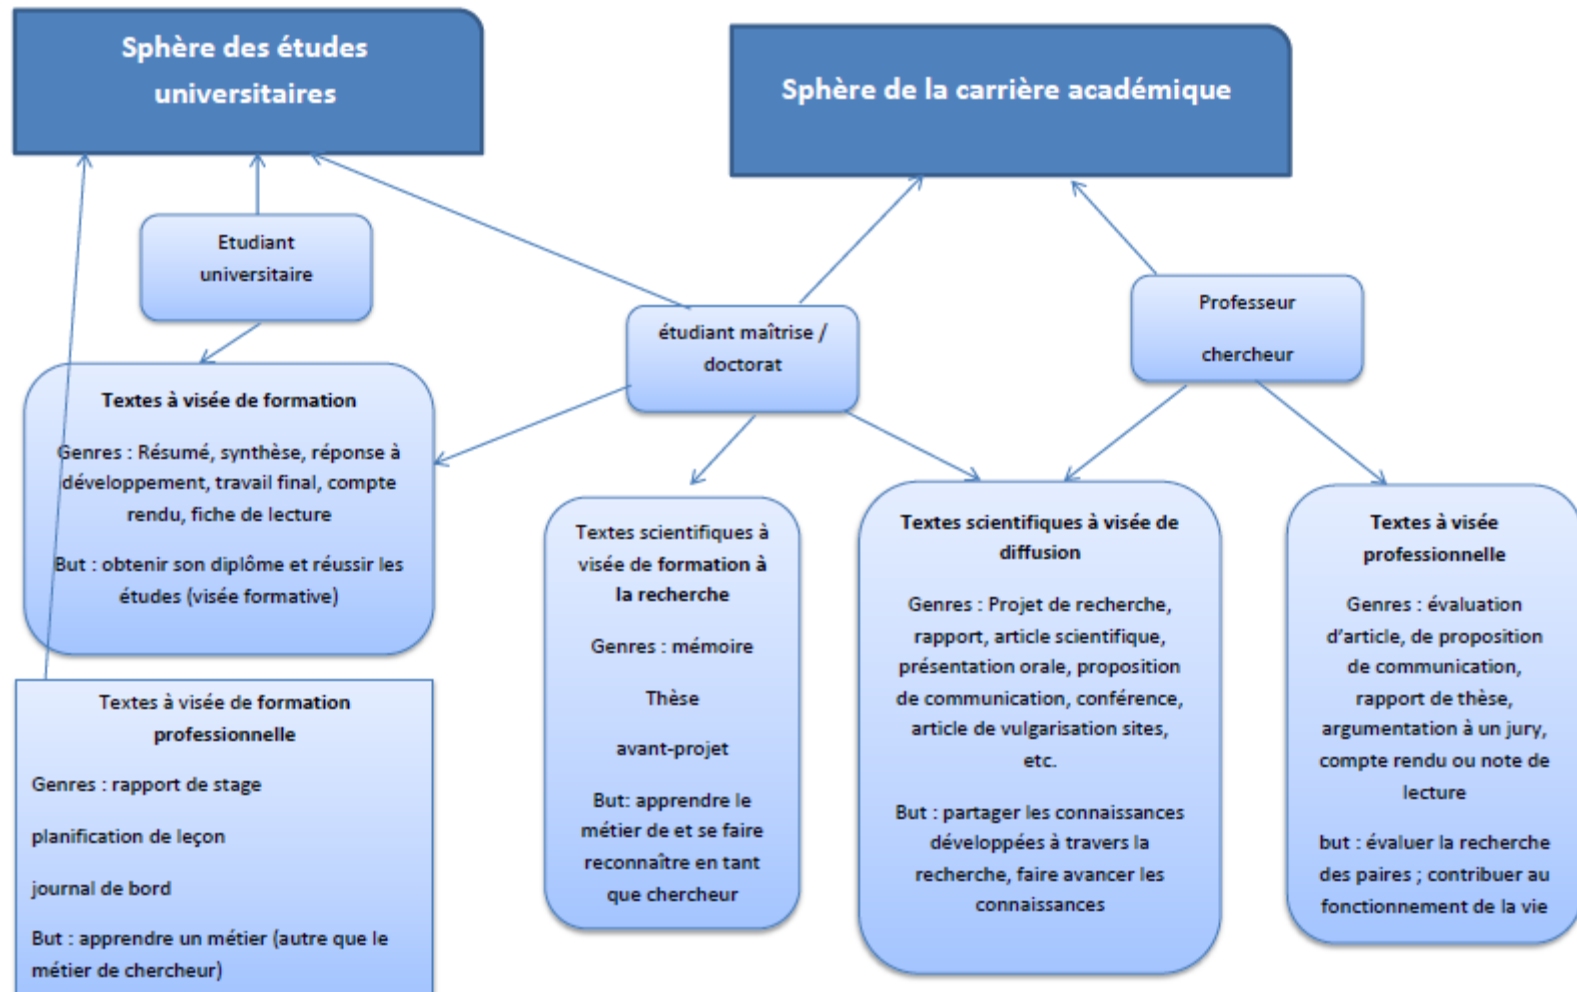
Sphère des études universitaires

Sphère de la carrière académique

Etudiant universitaire

étudiant maîtrise / doctorat

Professeur

chercheur

Textes à visée de formation

Genres : Résumé, synthèse, réponse à développement, travail final, compte rendu, fiche de lecture

But : obtenir son diplôme et réussir les études (visée formative)

Textes à visée de formation professionnelle

Genres : rapport de stage

planification de leçon

journal de bord

But : apprendre un métier (autre que le métier de chercheur)

Textes scientifiques à visée de formation à la recherche

Genres : mémoire

Thèse

avant-projet

But: apprendre le métier de et se faire reconnaître en tant que chercheur

Textes scientifiques à visée de diffusion

Genres : Projet de recherche, rapport, article scientifique, présentation orale, proposition de communication, conférence, article de vulgarisation sites, etc.

But : partager les connaissances développées à travers la recherche, faire avancer les connaissances

Textes à visée professionnelle

Genres : évaluation d'article, de proposition de communication, rapport de thèse, argumentation à un jury, compte rendu ou note de lecture

but : évaluer la recherche des paires ; contribuer au fonctionnement de la vie